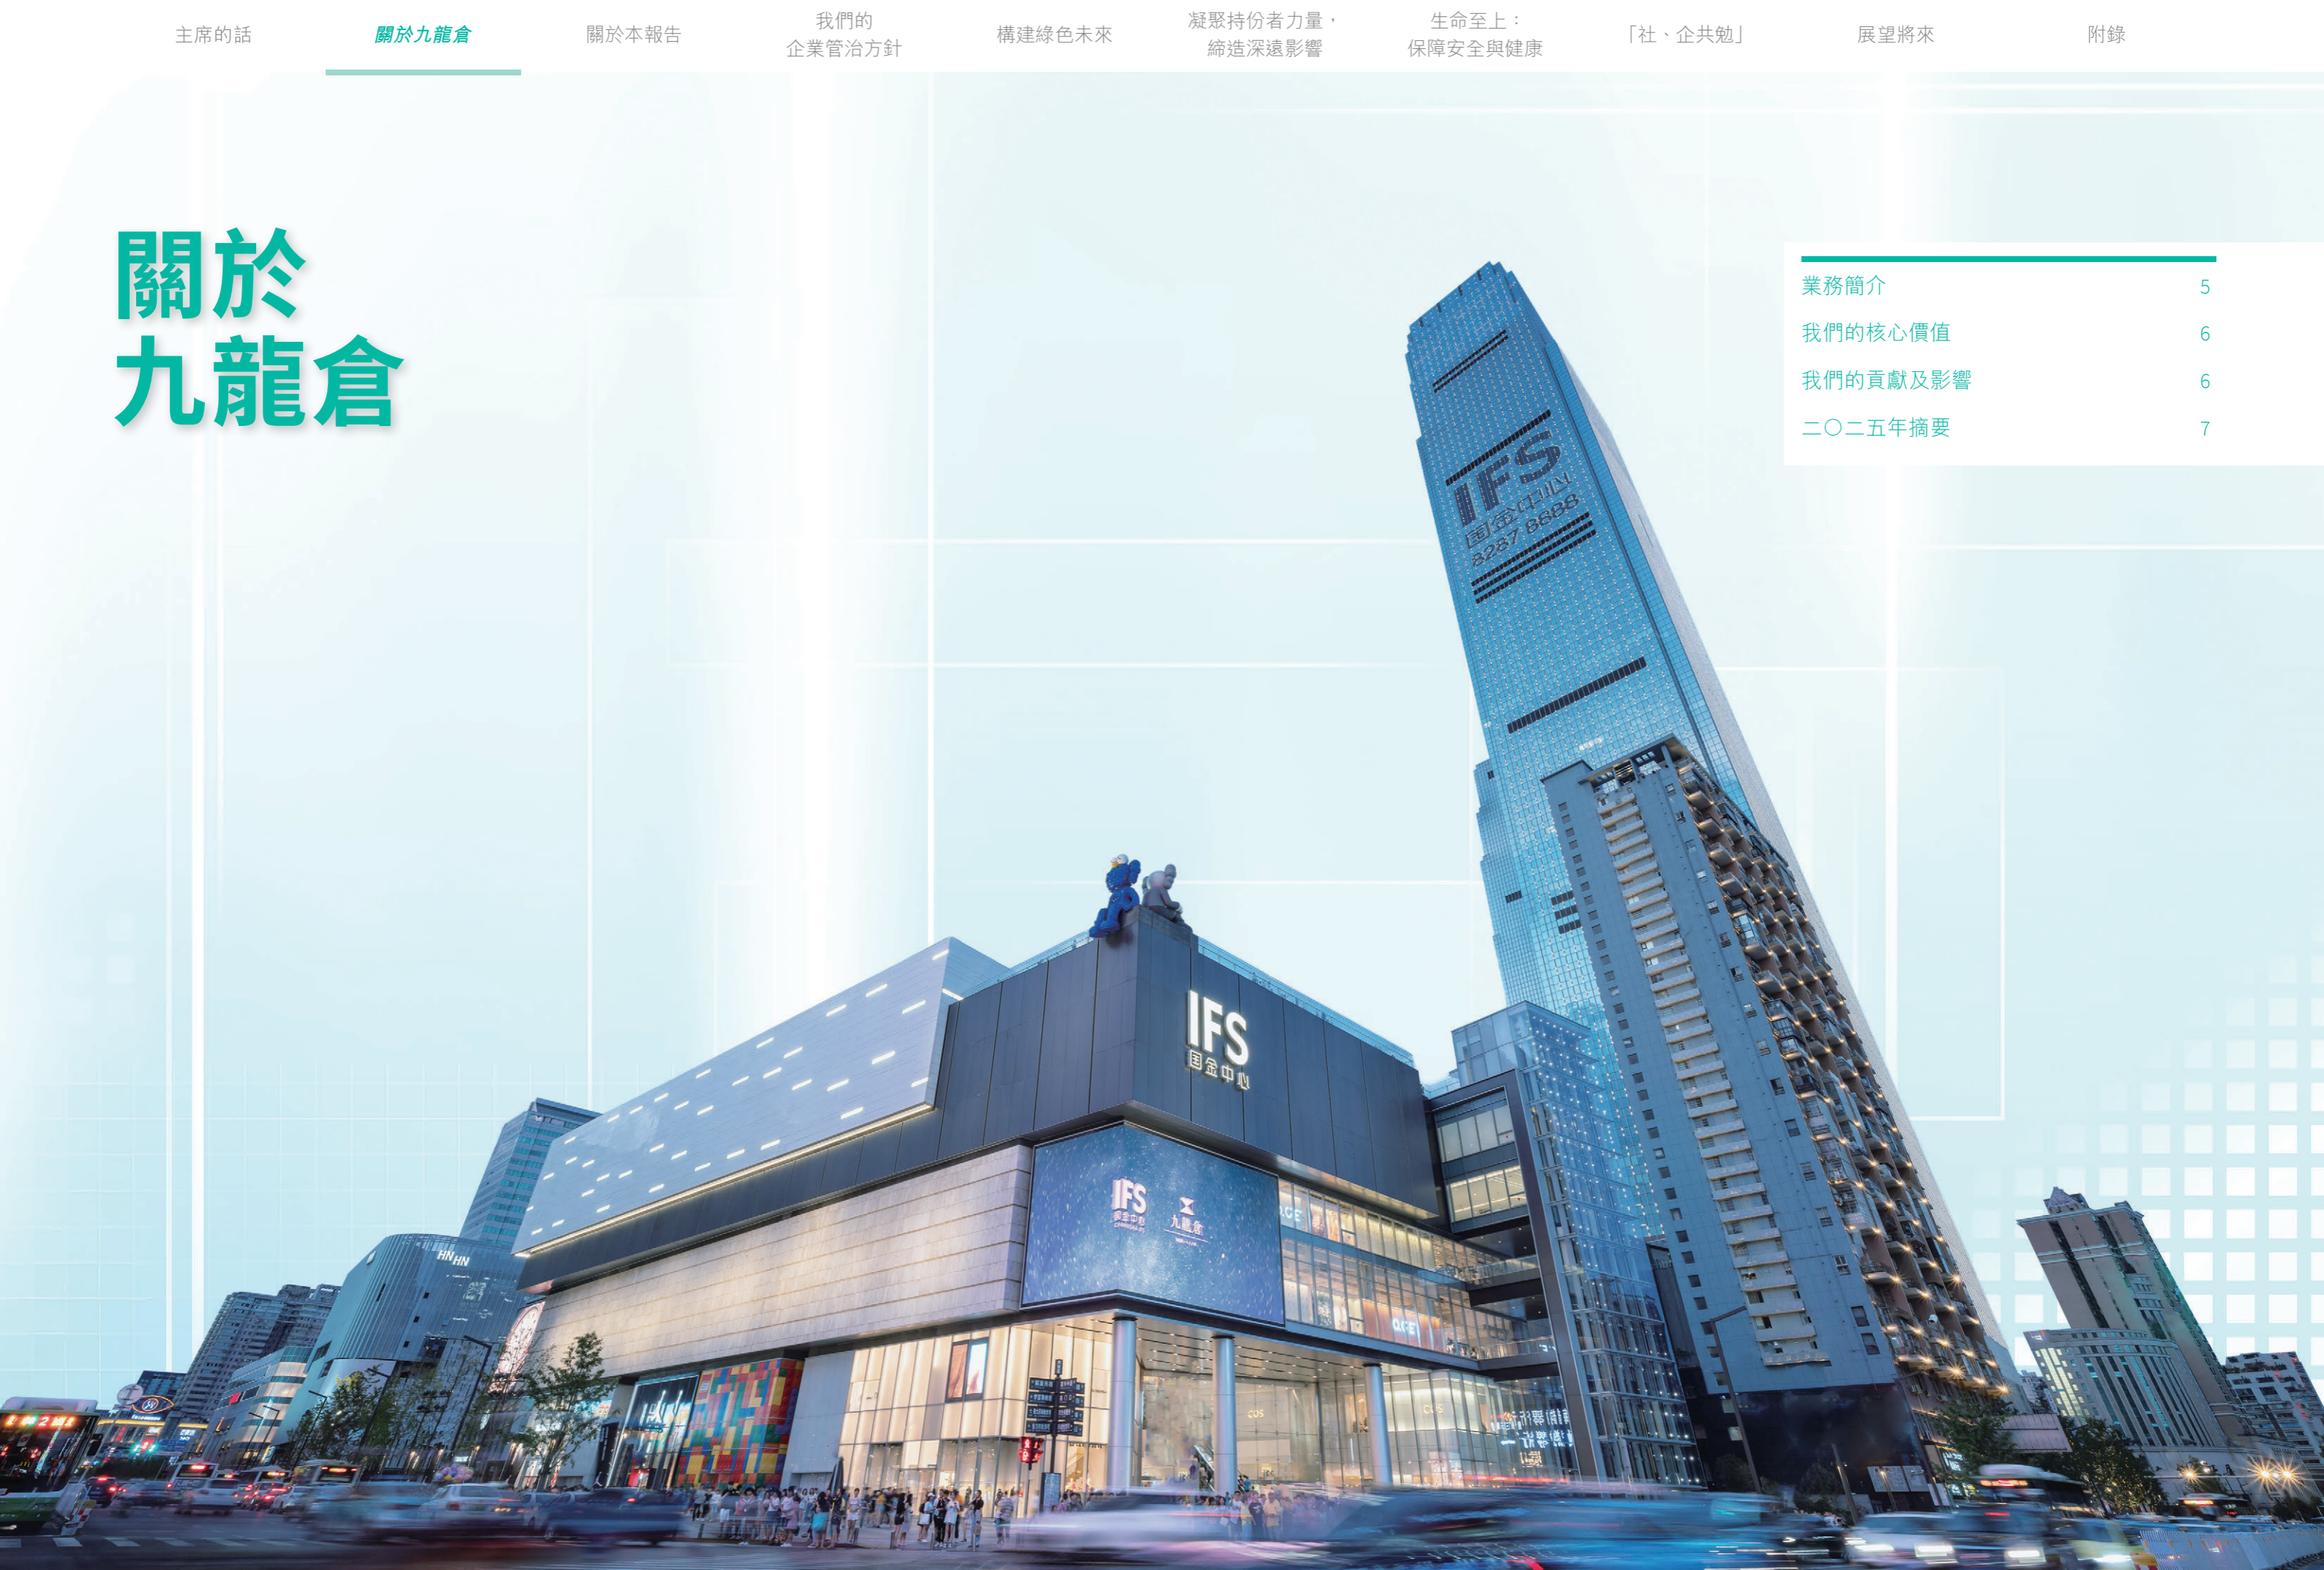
主席的話 關於九龍倉 關於本報告 我們的企業管治方針 構建綠色未來 凝聚持份者力量，締造深遠影響 生命至上：保障安全與健康 「社、企共勉」 展望將來 附錄

關於
九龍倉

業務簡介 5
我們的核心價值 6
我們的貢獻及影響 6
二〇二五年摘要 7

IFS
国金中心
8287 8888

IFS
国金中心

IFS
九龍倉